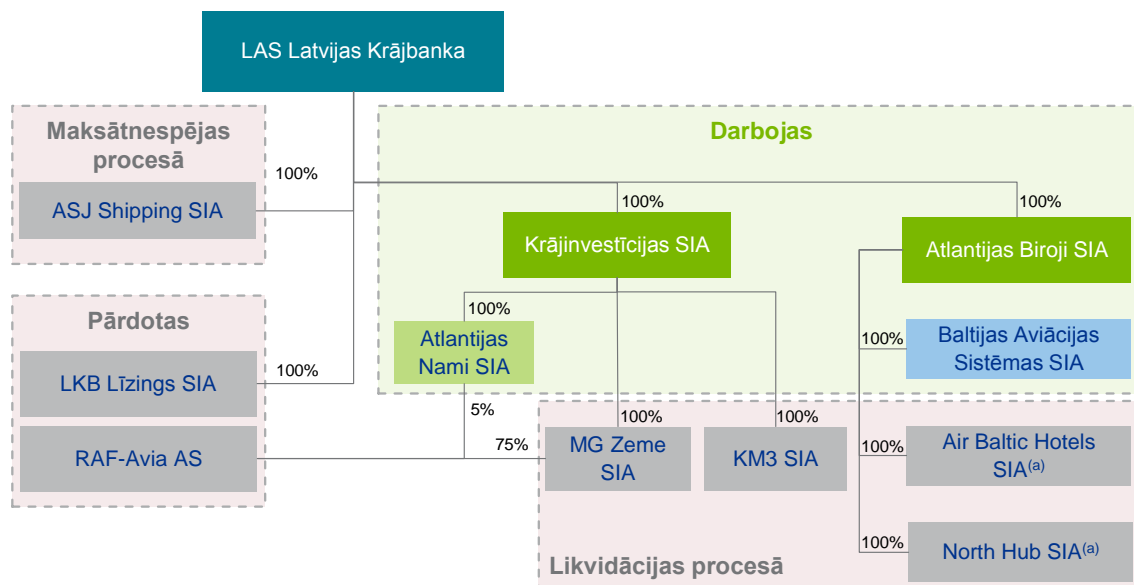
LAS Latvijas Krājbanka

Maksātnespējas procesā

100%

ASJ Shipping SIA

Darbojas

100%

100%

Krājinvestīcijas SIA

Atlantijas Biroji SIA

100%

Atlantijas Nami SIA

100%

Baltijas Aviācijas Sistēmas SIA

Pārdotas

LKB Līzings SIA

100%

5%

100%

100%

RAF-Avia AS

75%

MG Zeme SIA

KM3 SIA

100%

Air Baltic Hotels SIA$^{(a)}$

100%

North Hub SIA$^{(a)}$

Likvidācijas procesā